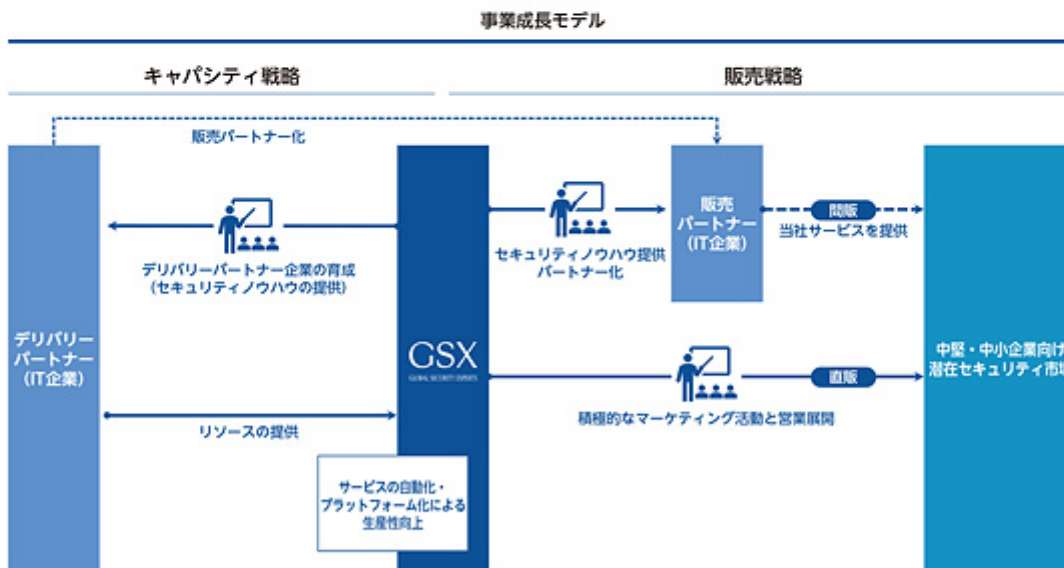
事業成長モデル

キャパシティ戦略

販売戦略

販売パートナー化

デリバリーパートナー（IT企業）

デリバリーパートナー企業の育成（セキュリティノウハウの提供）

リソースの提供

GSX
GLOBAL SECURITY EXPERTS

サービスの自動化・プラットフォーム化による生産性向上

セキュリティノウハウ提供パートナー化

販売パートナー（IT企業）

間販

当社サービスを提供

直販

積極的なマーケティング活動と営業展開

中堅・中小企業向け潜在セキュリティ市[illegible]